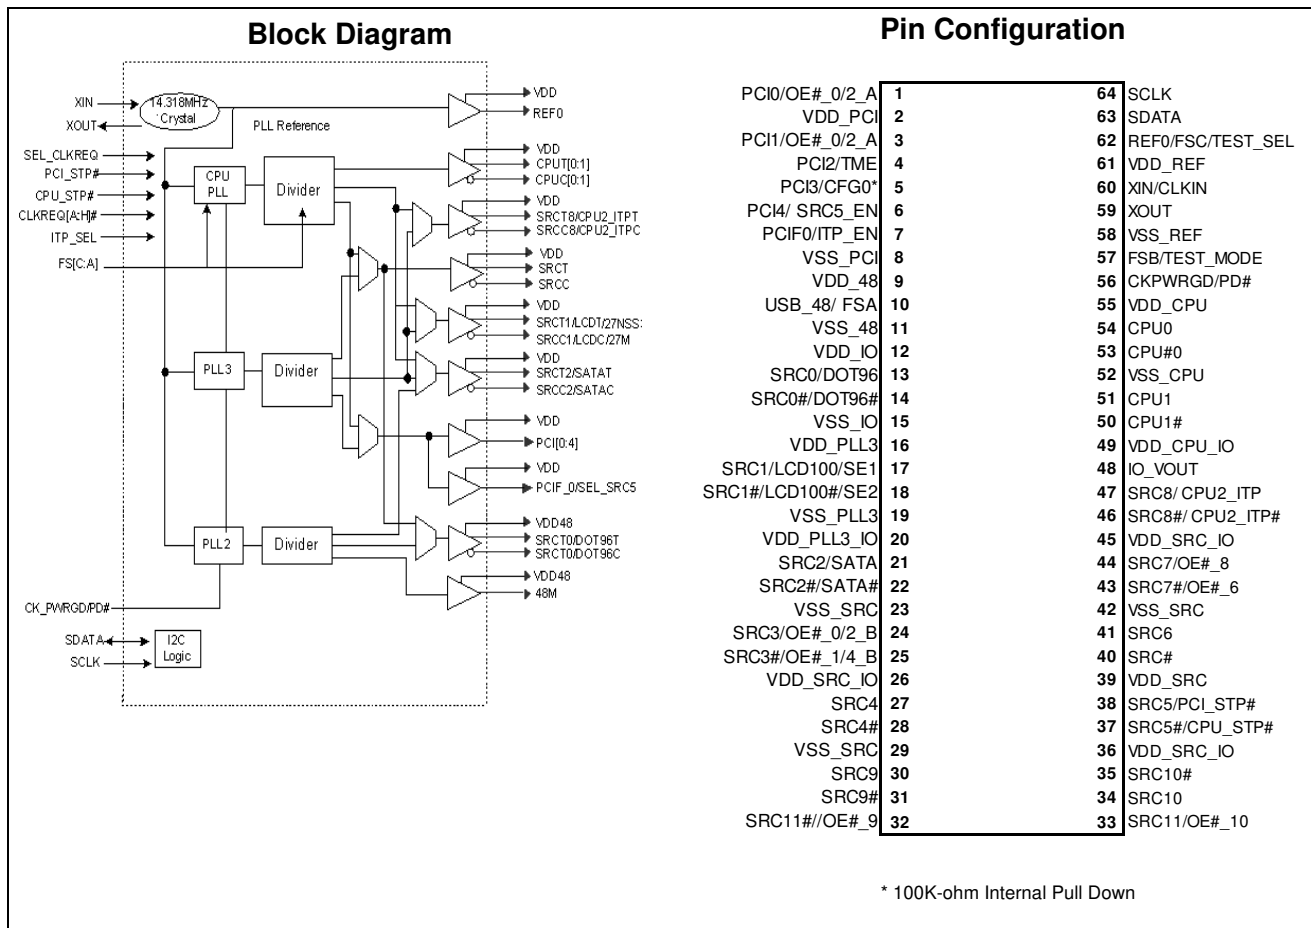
Block Diagram

XIN
XOUT
14.318MHz Crystal
PLL Reference
SEL_CLKREQ
PCI_STP#
CPU_STP#
CLKREQ[A:H]#
ITP_SEL
FS[C:A]
CPU PLL
Divider
PLL3
Divider
PLL2
Divider
CK_PWRGD/PD#
SDATA
SCLK
I2C Logic
VDD
REF0
VDD
CPUT[0:1]
CPUC[0:1]
VDD
SRCT8/CPU2_ITPT
SRCC8/CPU2_ITPC
VDD
SRCT
SRCC
VDD
SRCT1/LCDT/27NSS
SRCC1/LCDC/27M
VDD
SRCT2/SATAT
SRCC2/SATAC
VDD
PCI[0:4]
VDD
PCIF_0/SEL_SRC5
VDD48
SRCT0/DOT96T
SRCT0/DOT96C
VDD48
48M

Pin Configuration

| | | | |
|---|---|---|---|
| PCI0/OE#_0/2_A | 1 | 64 | SCLK |
| VDD_PCI | 2 | 63 | SDATA |
| PCI1/OE#_0/2_A | 3 | 62 | REF0/FSC/TEST_SEL |
| PCI2/TME | 4 | 61 | VDD_REF |
| PCI3/CFG0* | 5 | 60 | XIN/CLKIN |
| PCI4/ SRC5_EN | 6 | 59 | XOUT |
| PCIF0/ITP_EN | 7 | 58 | VSS_REF |
| VSS_PCI | 8 | 57 | FSB/TEST_MODE |
| VDD_48 | 9 | 56 | CKPWRGD/PD# |
| USB_48/ FSA | 10 | 55 | VDD_CPU |
| VSS_48 | 11 | 54 | CPU0 |
| VDD_IO | 12 | 53 | CPU#0 |
| SRC0/DOT96 | 13 | 52 | VSS_CPU |
| SRC0#/DOT96# | 14 | 51 | CPU1 |
| VSS_IO | 15 | 50 | CPU1# |
| VDD_PLL3 | 16 | 49 | VDD_CPU_IO |
| SRC1/LCD100/SE1 | 17 | 48 | IO_VOUT |
| SRC1#/LCD100#/SE2 | 18 | 47 | SRC8/ CPU2_ITP |
| VSS_PLL3 | 19 | 46 | SRC8#/ CPU2_ITP# |
| VDD_PLL3_IO | 20 | 45 | VDD_SRC_IO |
| SRC2/SATA | 21 | 44 | SRC7/OE#_8 |
| SRC2#/SATA# | 22 | 43 | SRC7#/OE#_6 |
| VSS_SRC | 23 | 42 | VSS_SRC |
| SRC3/OE#_0/2_B | 24 | 41 | SRC6 |
| SRC3#/OE#_1/4_B | 25 | 40 | SRC# |
| VDD_SRC_IO | 26 | 39 | VDD_SRC |
| SRC4 | 27 | 38 | SRC5/PCI_STP# |
| SRC4# | 28 | 37 | SRC5#/CPU_STP# |
| VSS_SRC | 29 | 36 | VDD_SRC_IO |
| SRC9 | 30 | 35 | SRC10# |
| SRC9# | 31 | 34 | SRC10 |
| SRC11#//OE#_9 | 32 | 33 | SRC11/OE#_10 |

* 100K-ohm Internal Pull Down